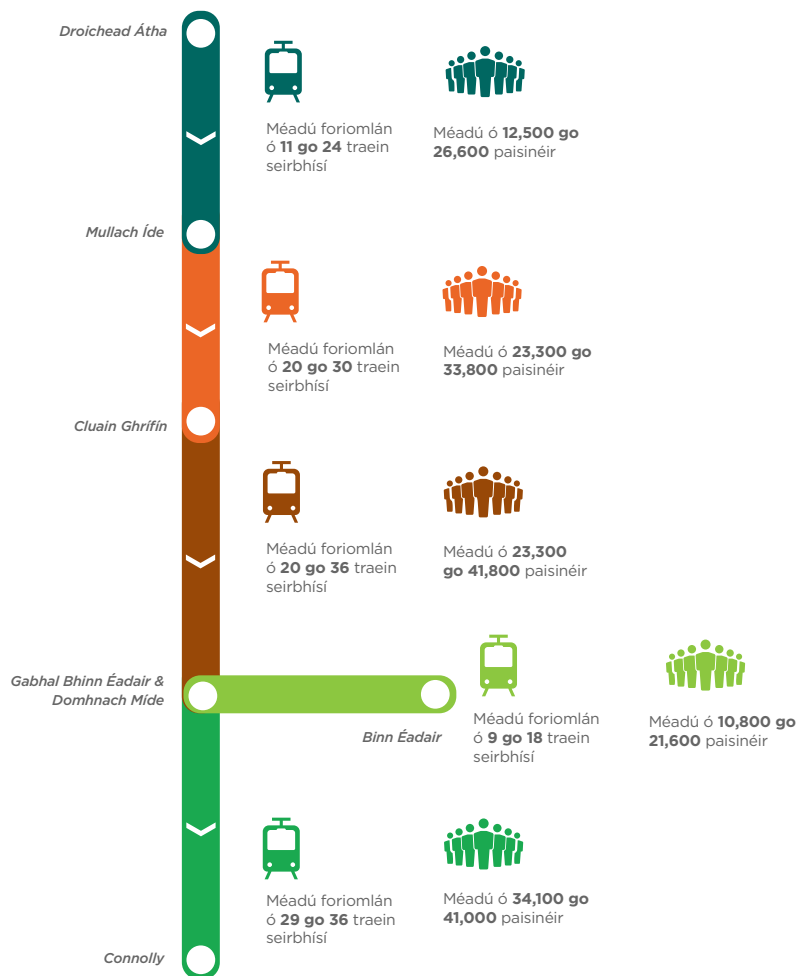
Droichead Átha

Méadú foriomlán ó **11 go 24** traein seirbhísí

Méadú ó **12,500 go 26,600** paisinéir

Mullach Íde

Méadú foriomlán ó **20 go 30** traein seirbhísí

Méadú ó **23,300 go 33,800** paisinéir

Cluain Ghrífín

Méadú foriomlán ó **20 go 36** traein seirbhísí

Méadú ó **23,300 go 41,800** paisinéir

Gabhal Bhinn Éadair & Domhnach Míde

Binn Éadair

Méadú foriomlán ó **9 go 18** traein seirbhísí

Méadú ó **10,800 go 21,600** paisinéir

Méadú foriomlán ó **29 go 36** traein seirbhísí

Méadú ó **34,100 go 41,000** paisinéir

Connolly